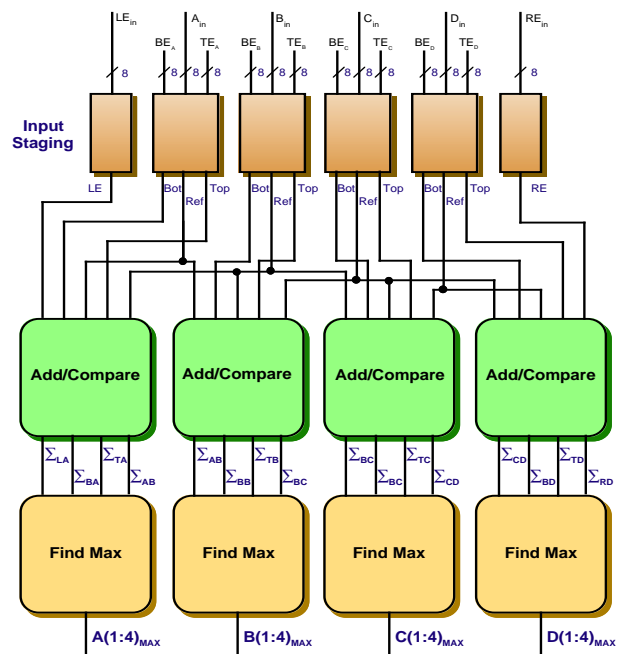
$LE_{in}$ $A_{in}$ $B_{in}$ $C_{in}$ $D_{in}$ $RE_{in}$

$BE_A$ $TE_A$ $BE_B$ $TE_B$ $BE_C$ $TE_C$ $BE_D$ $TE_D$

8 8 8 8 8 8 8 8 8 8

Input Staging

LE Bot Ref Top Bot Ref Top Bot Ref Top Bot Ref Top RE

Add/Compare Add/Compare Add/Compare Add/Compare

$\Sigma_{LA}$ $\Sigma_{BA}$ $\Sigma_{TA}$ $\Sigma_{AB}$ $\Sigma_{AB}$ $\Sigma_{BB}$ $\Sigma_{TB}$ $\Sigma_{BC}$ $\Sigma_{BC}$ $\Sigma_{BC}$ $\Sigma_{TC}$ $\Sigma_{CD}$ $\Sigma_{CD}$ $\Sigma_{BD}$ $\Sigma_{TD}$ $\Sigma_{RD}$

Find Max Find Max Find Max Find Max

$A(1:4)_{MAX}$ $B(1:4)_{MAX}$ $C(1:4)_{MAX}$ $D(1:4)_{MAX}$